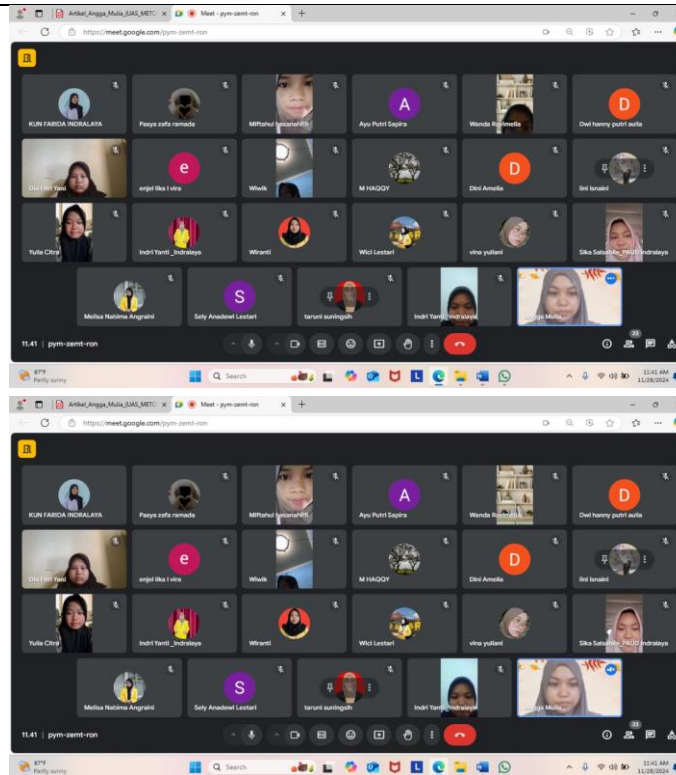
Artikel_Angga_Mulia_UAS_METO ×
Meet - pym-zemt-ron ×
+
https://meet.google.com/pym-zemt-ron

KUN FARIDA INDRALAYA
Pasya zafa ramada
Miftahul Jannah
A
Ayu Putri Sapira
Wanda R
D
Dwi hanny putri aulia
Dia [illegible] Yanti
e
enjel lika l vira
Wiwik
M HAQQY
D
Dini Amelia
lini Isnaini
Yulia Citra
Indri Yanti _Indralaya
Wiranti
Wici Lestari
vina yuliani
Sika Salsabila_PAUD Indralaya
Melisa Nabima Angraini
S
Sely Anadewi Lestari
taruni suningsih
Indri Yanti_Indralaya
Angga Mulia
11.41 | pym-zemt-ron
23
87°F
Partly sunny
Search
11:41 AM
11/28/2024

Artikel_Angga_Mulia_UAS_METO ×
Meet - pym-zemt-ron ×
+
https://meet.google.com/pym-zemt-ron

KUN FARIDA INDRALAYA
Pasya zafa ramada
Miftahul Jannah
A
Ayu Putri Sapira
Wanda R
D
Dwi hanny putri aulia
Dia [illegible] Yanti
e
enjel lika l vira
Wiwik
M HAQQY
D
Dini Amelia
lini Isnaini
Yulia Citra
Indri Yanti _Indralaya
Wiranti
Wici Lestari
vina yuliani
Sika Salsabila_PAUD Indralaya
Melisa Nabima Angraini
S
Sely Anadewi Lestari
taruni suningsih
Indri Yanti_Indralaya
Angga Mulia
11.41 | pym-zemt-ron
23
87°F
Partly sunny
Search
11:41 AM
11/28/2024